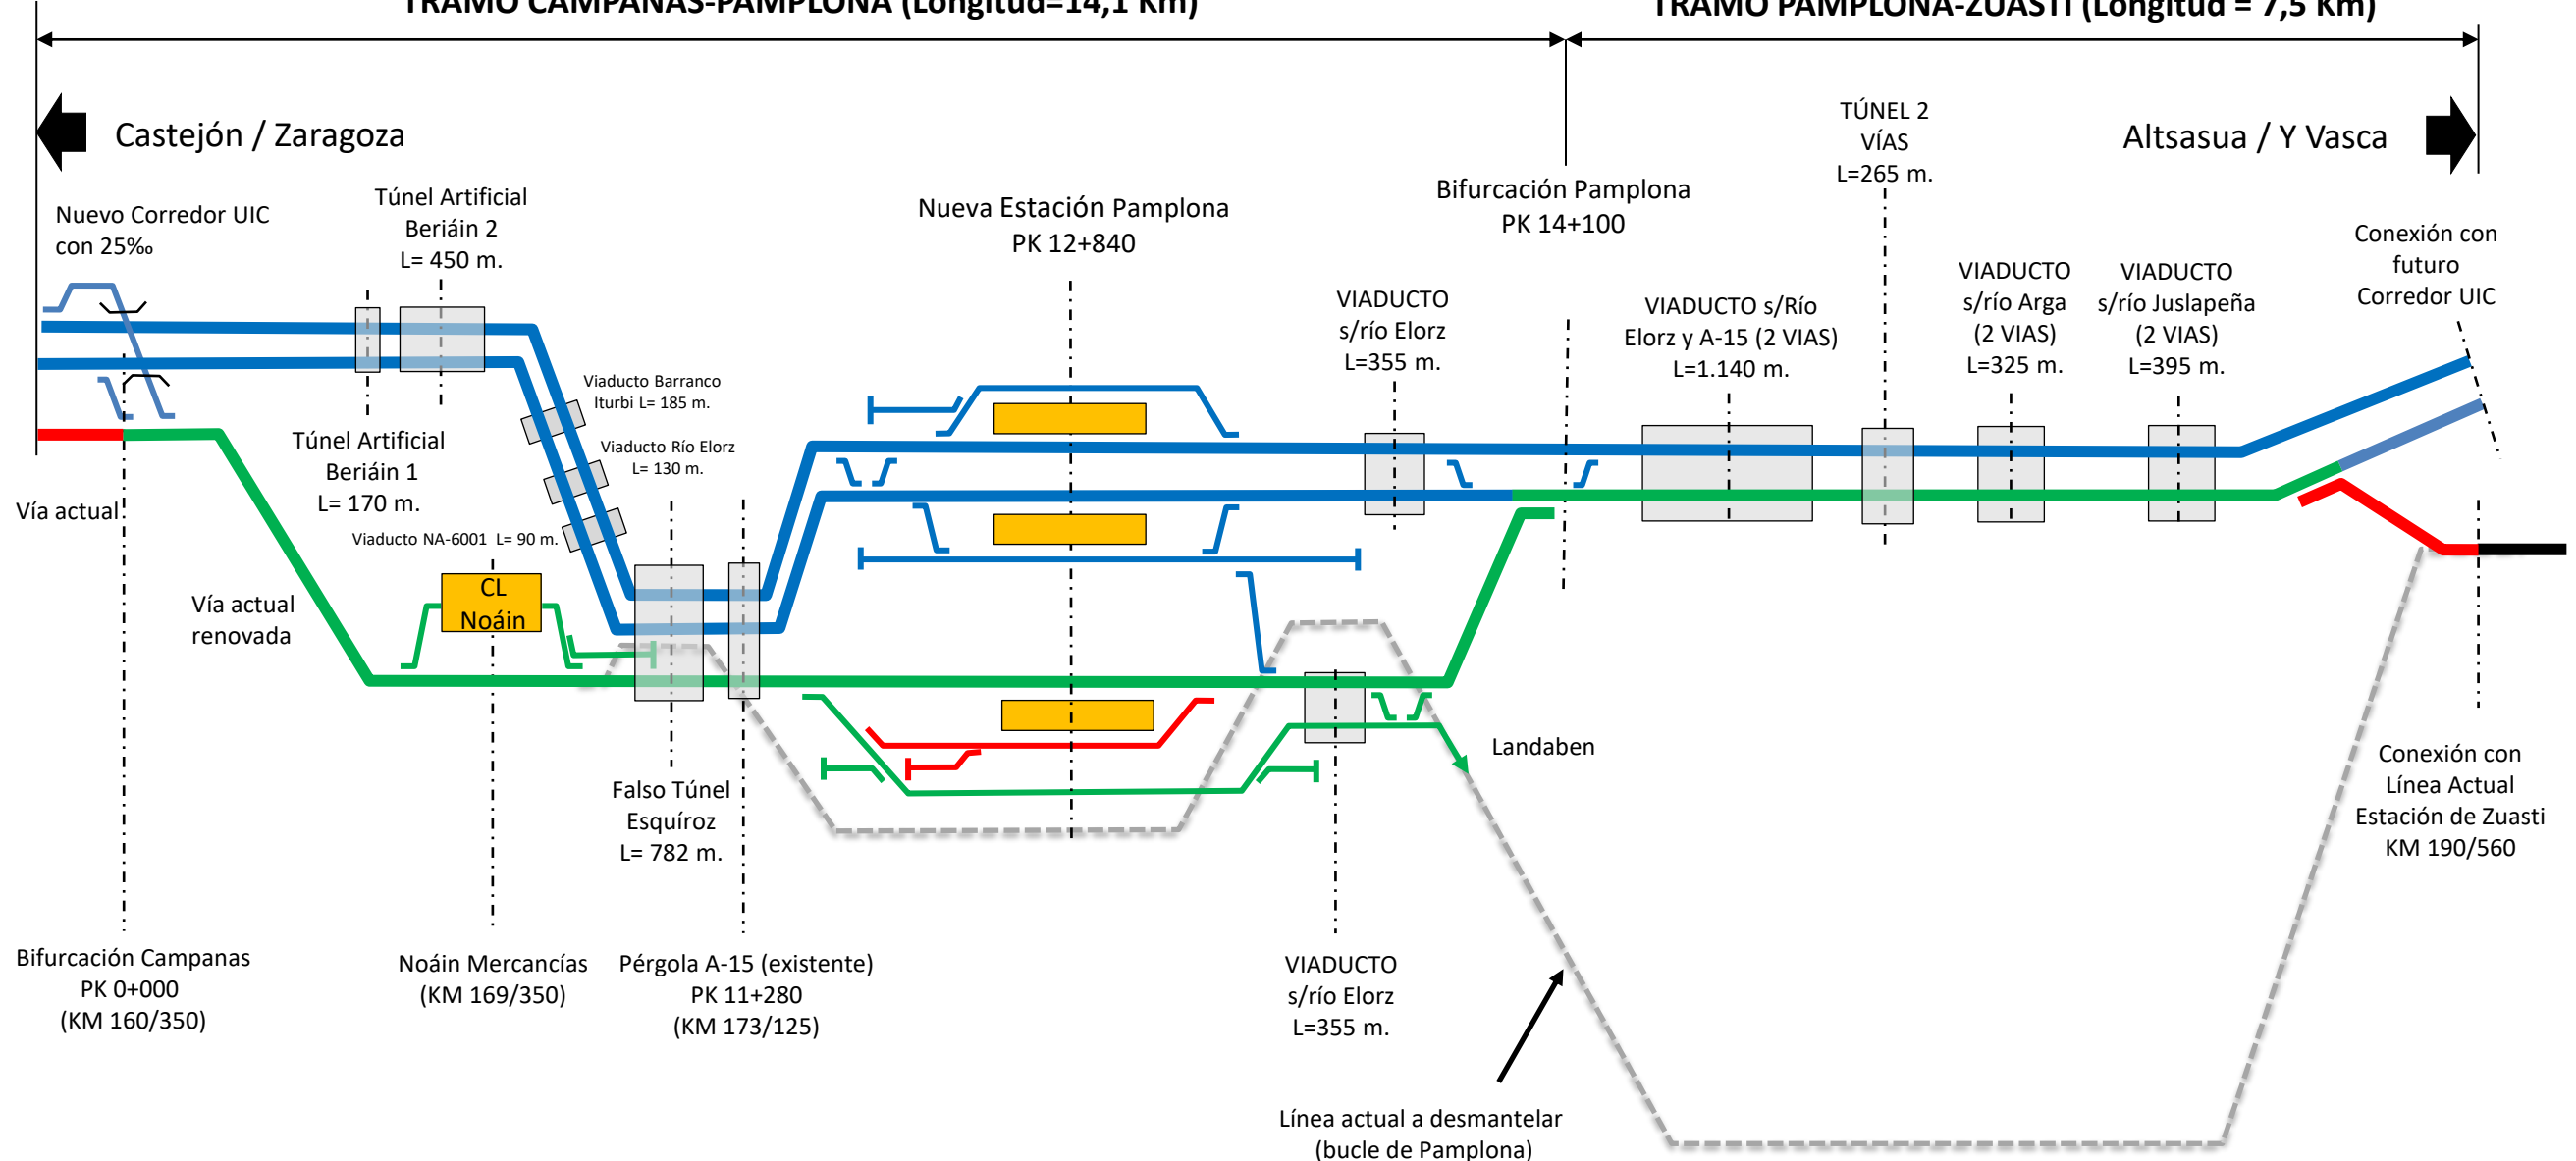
TRAMO CAMPANAS-PAMPLONA (Longitud=14,1 Km)

TRAMO PAMPLONA-ZUASTI (Longitud = 7,5 Km)

Castejón / Zaragoza

Altsasua / Y Vasca

TÚNEL 2 VÍAS L=265 m.

Bifurcación Pamplona PK 14+100

Nueva Estación Pamplona PK 12+840

Túnel Artificial Beriáin 2 L= 450 m.

Nuevo Corredor UIC con 25‰

Conexión con futuro Corredor UIC

VIADUCTO s/río Elorz L=355 m.

VIADUCTO s/Río Elorz y A-15 (2 VIAS) L=1.140 m.

VIADUCTO s/río Arga (2 VIAS) L=325 m.

VIADUCTO s/río Juslapeña (2 VIAS) L=395 m.

Viaducto Barranco Iturbi L= 185 m.

Viaducto Río Elorz L= 130 m.

Túnel Artificial Beriáin 1 L= 170 m.

Viaducto NA-6001 L= 90 m.

Vía actual

Vía actual renovada

CL Noáin

Landaben

Falso Túnel Esquíroz L= 782 m.

Conexión con Línea Actual Estación de Zuasti KM 190/560

Bifurcación Campanas PK 0+000 (KM 160/350)

Noáin Mercancías (KM 169/350)

Pérgola A-15 (existente) PK 11+280 (KM 173/125)

VIADUCTO s/río Elorz L=355 m.

Línea actual a desmantelar (bucle de Pamplona)